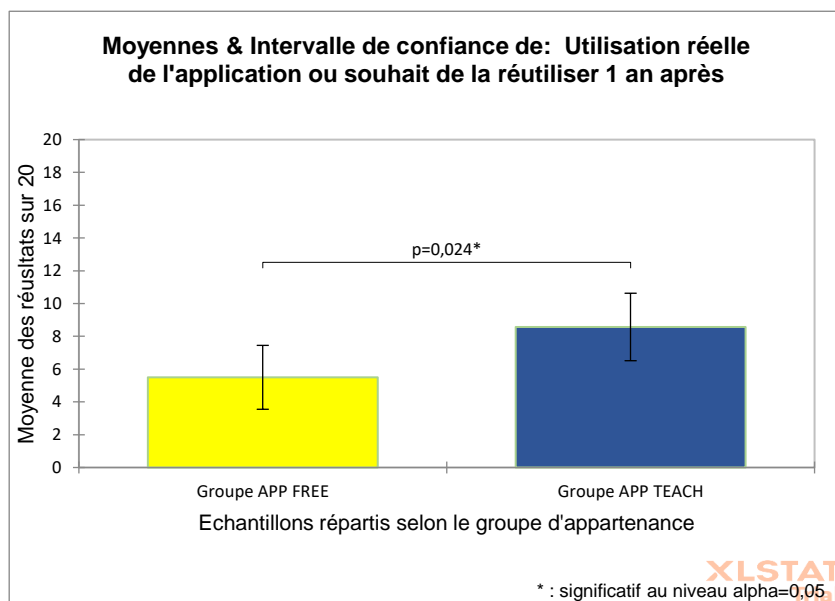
Moyennes & Intervalle de confiance de: Utilisation réelle de l'application ou souhait de la réutiliser 1 an après

Moyenne des réusltats sur 20

20
18
16
14
12
10
8
6
4
2
0

p=0,024*

Groupe APP FREE
Groupe APP TEACH

Echantillons répartis selon le groupe d'appartenance

XLSTAT

* : significatif au niveau alpha=0,05